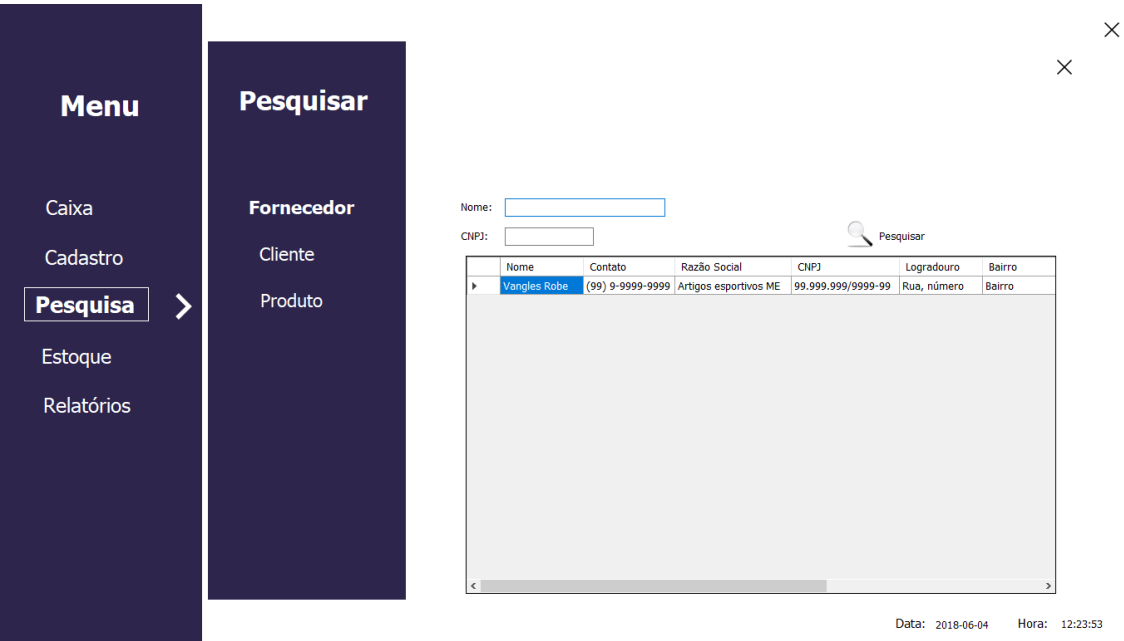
Menu

Caixa

Cadastro

Pesquisa

Estoque

Relatórios

Pesquisar

Fornecedor

Cliente

Produto

Nome:

CNPJ:

Pesquisar

| Nome | Contato | Razão Social | CNPJ | Logradouro | Bairro |
|---|---|---|---|---|---|
| Vangles Robe | (99) 9-9999-9999 | Artigos esportivos ME | 99.999.999/9999-99 | Rua, número | Bairro |

Data: 2018-06-04 Hora: 12:23:53